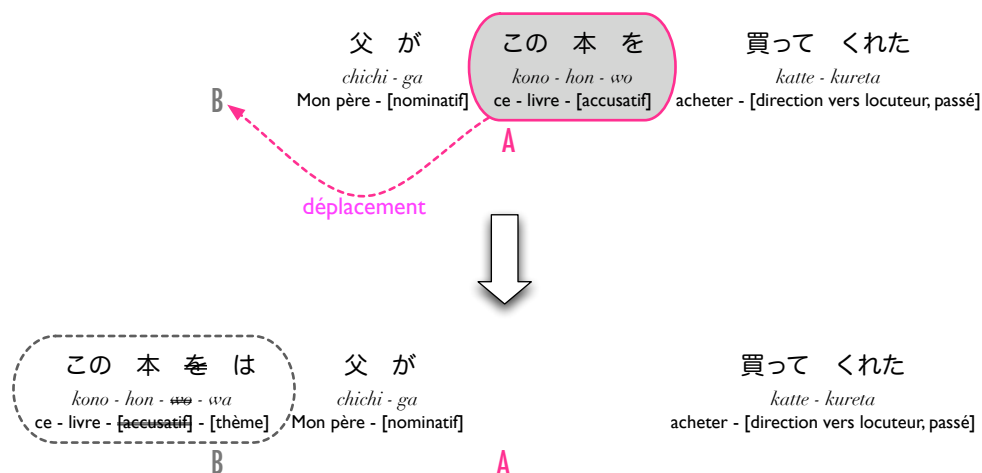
父 が
chichi - ga
Mon père - [nominatif]

この 本 を
kono - hon - wo
ce - livre - [accusatif]

買って くれた
katte - kureta
acheter - [direction vers locuteur, passé]

B

A

déplacement

この 本 を は
kono - hon - wo - wa
ce - livre - [accusatif] - [thème]

父 が
chichi - ga
Mon père - [nominatif]

買って くれた
katte - kureta
acheter - [direction vers locuteur, passé]

B

A